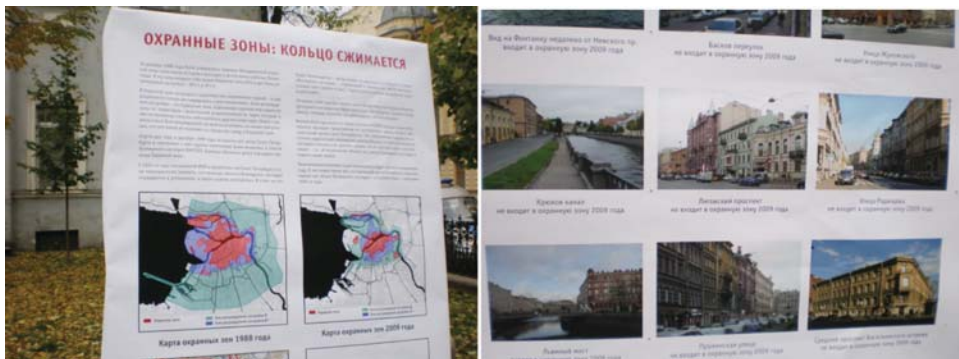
ОХРАННЫЕ ЗОНЫ: КОЛЬЦО СЖИМАЕТСЯ

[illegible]

Карта охранных зон 1988 года

Карта охранных зон 2009 года

Вид на Фонтанку недалеко от Невского пр. входит в охранную зону 2009 года

Басков переулок не входит в охранную зону 2009 года

Улица Жуковского не входит в охранную зону 2009 года

Крюков канал не входит в охранную зону 2009 года

Лиговский проспект не входит в охранную зону 2009 года

Улица Радищева не входит в охранную зону 2009 года

Львиный мост

Пушкинская улица не входит в охранную зону 2009 года

Средний проспект Васильевского острова не входит в охранную зону 2009 года